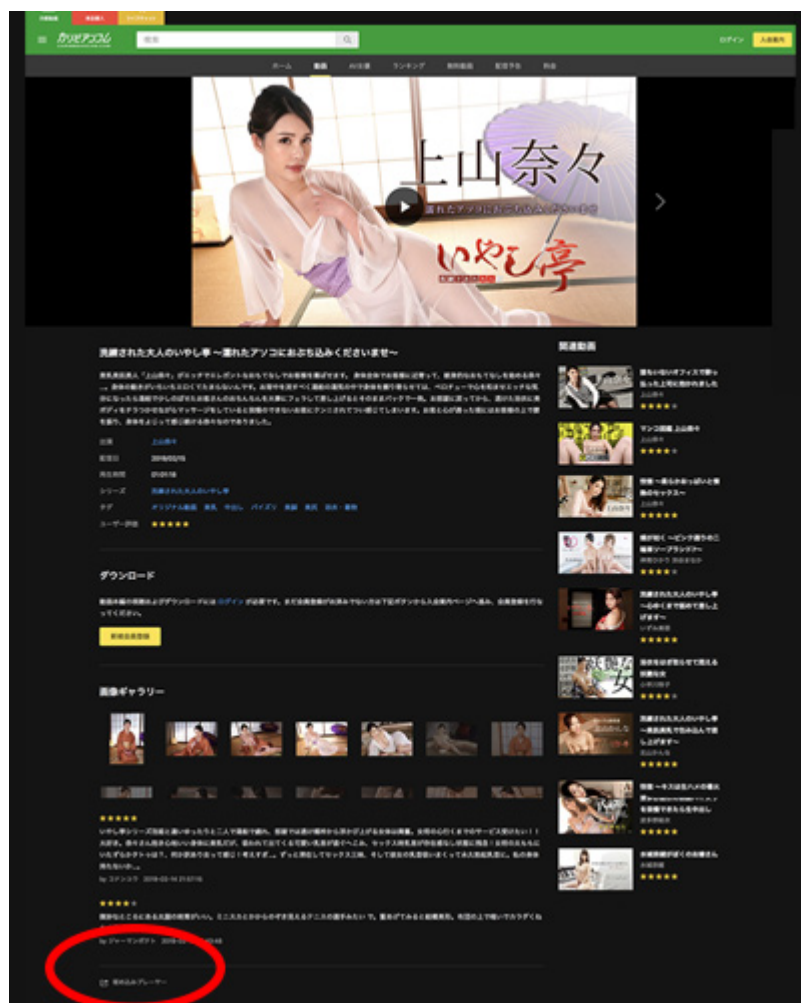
カリビアンコム

ログイン 入会案内

ホーム 動画 AV女優 ランキング 無料動画 配信予定 特典

上山奈々

いやし亭

洗練された大人のいやし亭 ～濡れたアソコにおぶち込みくださいませ～

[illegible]

出演 上山奈々

配信日 2018/02/15

再生時間 01:01:16

シリーズ 洗練された大人のいやし亭

タグ オリジナル動画 美乳 中出し パイズリ 美脚 美尻 浴衣・着物

ユーザー評価 ★★★★★

ダウンロード

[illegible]

画像ギャラリー

★★★★★

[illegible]

by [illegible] 2018-02-16 21:07:16

★★★★

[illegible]

by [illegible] 2018-02 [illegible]

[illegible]

関連動画

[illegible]